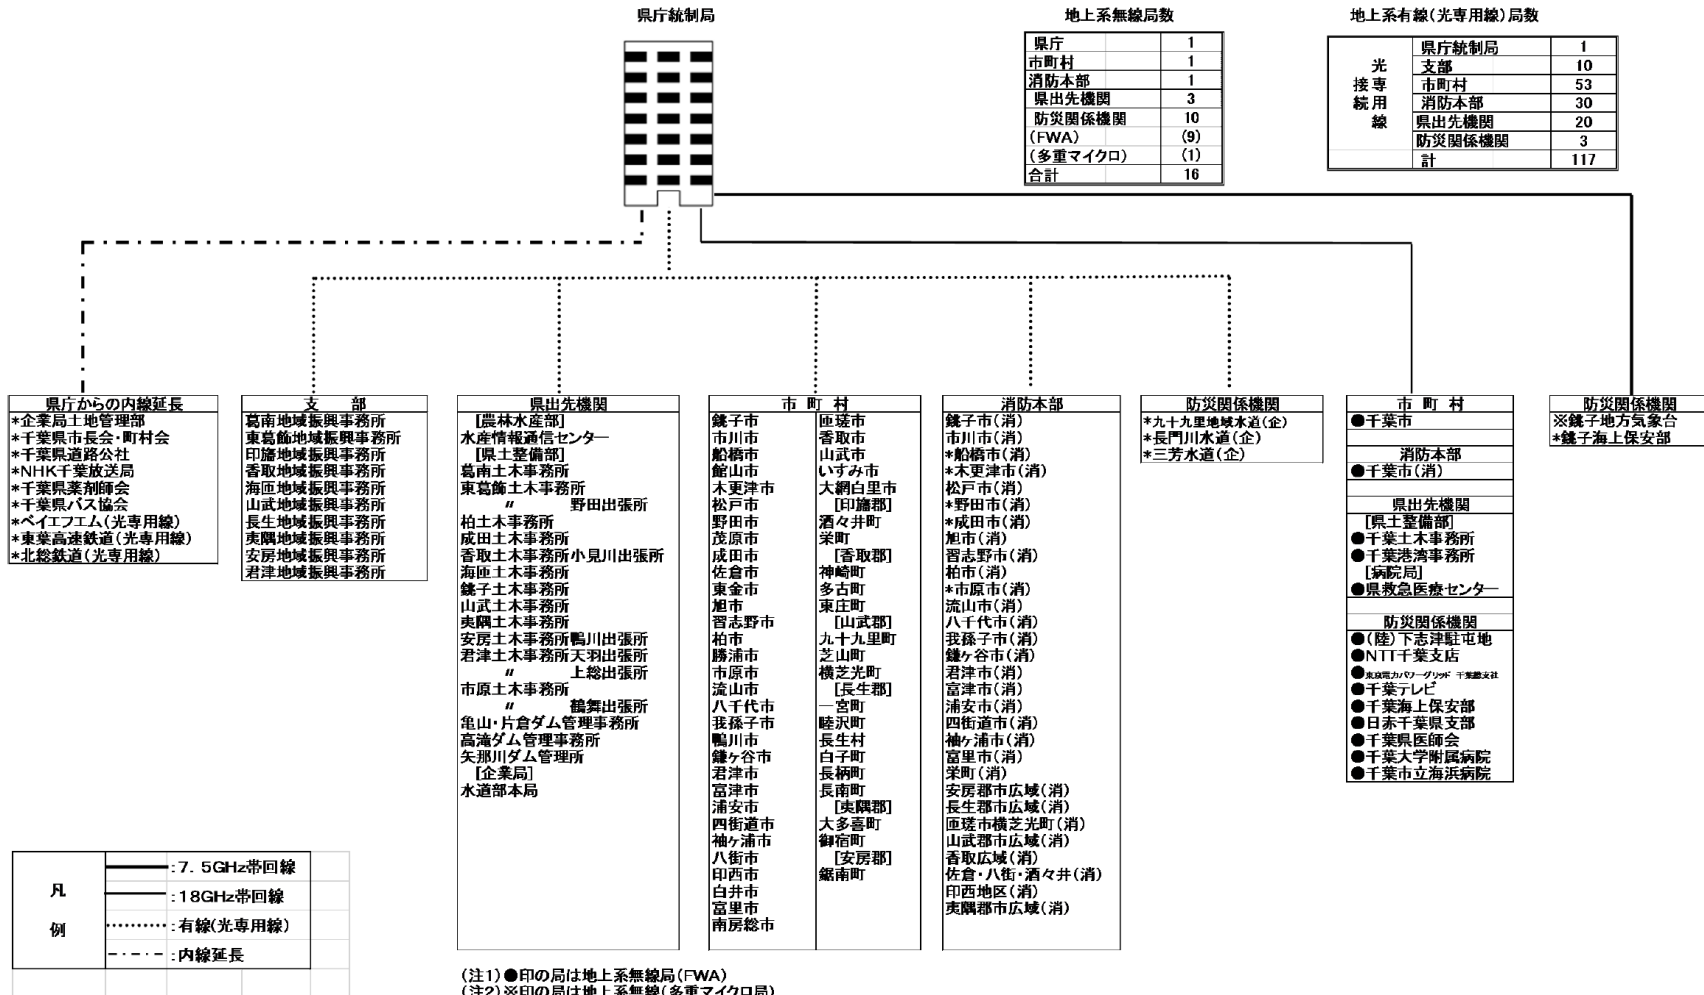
県庁統制局

地上系無線局数

| 県庁 | 1 |
|---|---|
| 市町村 | 1 |
| 消防本部 | 1 |
| 県出先機関 | 3 |
| 防災関係機関 | 10 |
| (FWA) | (9) |
| (多重マイクロ) | (1) |
| 合計 | 16 |

地上系有線(光専用線)局数

| 光接続専用線 | 県庁統制局 | 1 |
|---|---|---|
| | 支部 | 10 |
| | 市町村 | 53 |
| | 消防本部 | 30 |
| | 県出先機関 | 20 |
| | 防災関係機関 | 3 |
| | 計 | 117 |

県庁からの内線延長
*企業局土地管理部
*千葉県市長会・町村会
*千葉県道路公社
*NHK千葉放送局
*千葉県薬剤師会
*千葉県バス協会
*ベイエフエム(光専用線)
*東葉高速鉄道(光専用線)
*北総鉄道(光専用線)

支　部
葛南地域振興事務所
東葛飾地域振興事務所
印旛地域振興事務所
香取地域振興事務所
海匝地域振興事務所
山武地域振興事務所
長生地域振興事務所
夷隅地域振興事務所
安房地域振興事務所
君津地域振興事務所

県出先機関
[農林水産部]
水産情報通信センター
[県土整備部]
葛南土木事務所
東葛飾土木事務所
〃　野田出張所
柏土木事務所
成田土木事務所
香取土木事務所小見川出張所
海匝土木事務所
銚子土木事務所
山武土木事務所
夷隅土木事務所
安房土木事務所鴨川出張所
君津土木事務所天羽出張所
〃　上総出張所
市原土木事務所
〃　鶴舞出張所
亀山・片倉ダム管理事務所
高滝ダム管理事務所
矢那川ダム管理所
[企業局]
水道部本局

市　町　村
銚子市
市川市
船橋市
館山市
木更津市
松戸市
野田市
茂原市
成田市
佐倉市
東金市
旭市
習志野市
柏市
勝浦市
市原市
流山市
八千代市
我孫子市
鴨川市
鎌ケ谷市
君津市
富津市
浦安市
四街道市
袖ケ浦市
八街市
印西市
白井市
富里市
南房総市
匝瑳市
香取市
山武市
いすみ市
大網白里市
[印旛郡]
酒々井町
栄町
[香取郡]
神崎町
多古町
東庄町
[山武郡]
九十九里町
芝山町
横芝光町
[長生郡]
一宮町
睦沢町
長生村
白子町
長柄町
長南町
[夷隅郡]
大多喜町
御宿町
[安房郡]
鋸南町

消防本部
銚子市(消)
市川市(消)
*船橋市(消)
*木更津市(消)
松戸市(消)
*野田市(消)
*成田市(消)
旭市(消)
習志野市(消)
柏市(消)
*市原市(消)
流山市(消)
八千代市(消)
我孫子市(消)
鎌ケ谷市(消)
君津市(消)
富津市(消)
浦安市(消)
四街道市(消)
袖ケ浦市(消)
富里市(消)
栄町(消)
安房郡市広域(消)
長生郡市広域(消)
匝瑳市横芝光町(消)
山武郡市広域(消)
香取広域(消)
佐倉・八街・酒々井(消)
印西地区(消)
夷隅郡市広域(消)

防災関係機関
*九十九里地域水道(企)
*長門川水道(企)
*三芳水道(企)

市　町　村
●千葉市

消防本部
●千葉市(消)

県出先機関
[県土整備部]
●千葉土木事務所
●千葉港湾事務所
[病院局]
●県救急医療センター

防災関係機関
●(陸)下志津駐屯地
●NTT千葉支店
●東京電力パワーグリッド 千葉総支社
●千葉テレビ
●千葉海上保安部
●日赤千葉県支部
●千葉県医師会
●千葉大学附属病院
●千葉市立海浜病院

防災関係機関
※銚子地方気象台
*銚子海上保安部

凡例
:7.5GHz帯回線
:18GHz帯回線
:有線(光専用線)
:内線延長

(注1)●印の局は地上系無線局(FWA)
(注2)※印の局は地上系無線(多重マイクロ局)